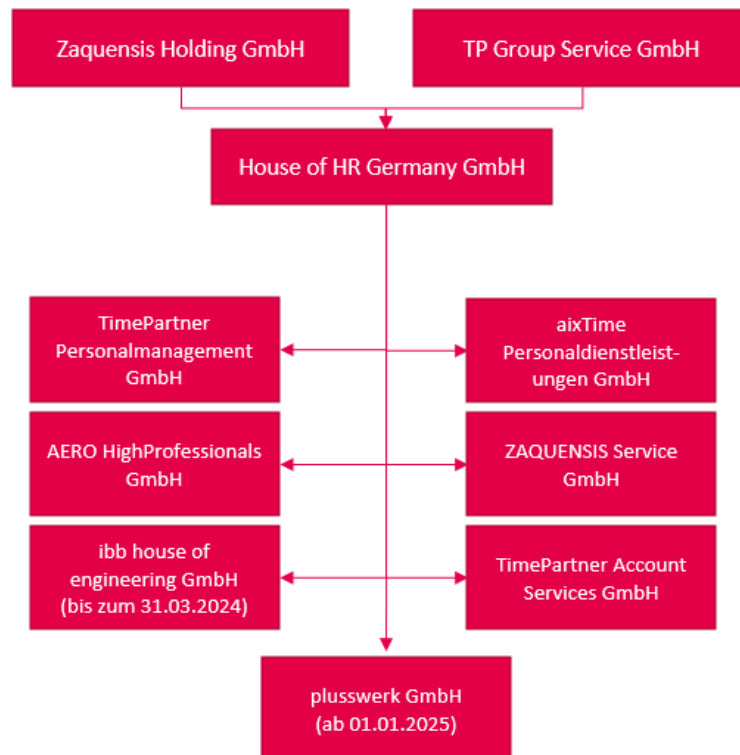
Zaquensis Holding GmbH

TP Group Service GmbH

House of HR Germany GmbH

TimePartner Personalmanagement GmbH

aixTime Personaldienstleistungen GmbH

AERO HighProfessionals GmbH

ZAQUENSIS Service GmbH

ibb house of engineering GmbH (bis zum 31.03.2024)

TimePartner Account Services GmbH

plusswerk GmbH (ab 01.01.2025)